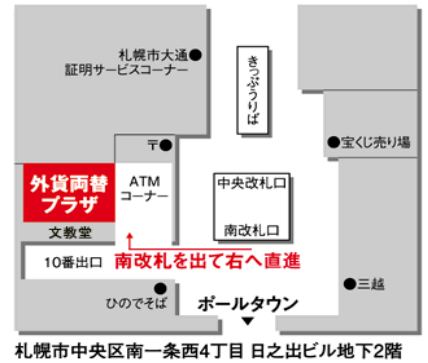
札幌市大通
証明サービスコーナー

きっぷうりば

〒

宝くじ売り場

外貨両替
プラザ

ATM
コーナー

中央改札口

南改札口

文教堂

10番出口

南改札を出て右へ直進

三越

ひので そば

ポールタウン

札幌市中央区南一条西4丁目 日之出ビル地下2階